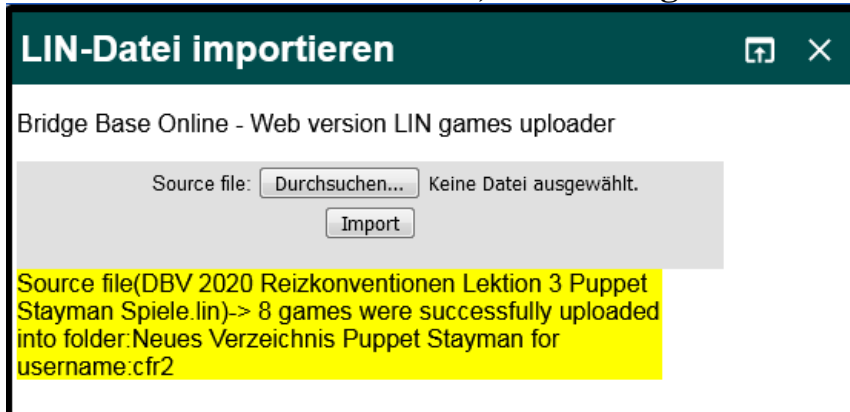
LIN-Datei importieren

Bridge Base Online - Web version LIN games uploader

Source file: Durchsuchen... Keine Datei ausgewählt.

Import

Source file(DBV 2020 Reizkonventionen Lektion 3 Puppet Stayman Spiele.lin)-> 8 games were successfully uploaded into folder:Neues Verzeichnis Puppet Stayman for username:cfr2